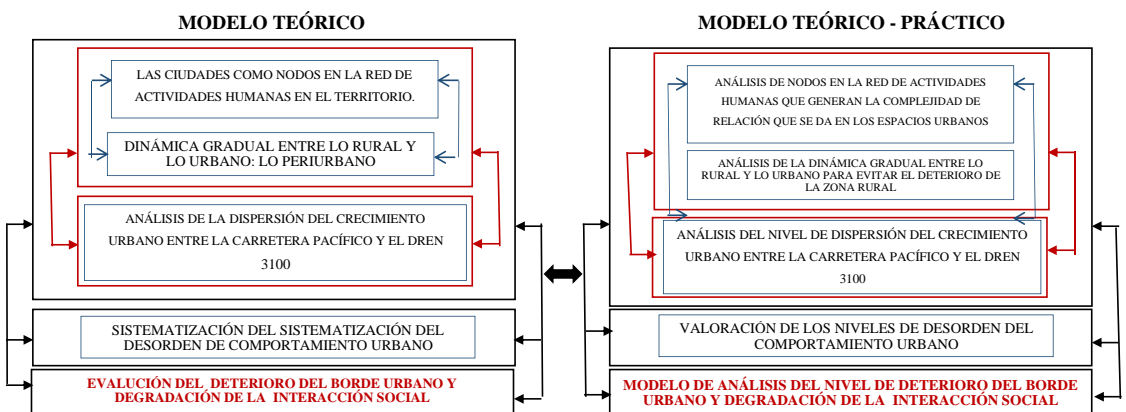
MODELO TEÓRICO

LAS CIUDADES COMO NODOS EN LA RED DE ACTIVIDADES HUMANAS EN EL TERRITORIO.

DINÁMICA GRADUAL ENTRE LO RURAL Y LO URBANO: LO PERIURBANO

ANÁLISIS DE LA DISPERSIÓN DEL CRECIMIENTO URBANO ENTRE LA CARRETERA PACÍFICO Y EL DREN 3100

SISTEMATIZACIÓN DEL SISTEMATIZACIÓN DEL DESORDEN DE COMPORTAMIENTO URBANO

EVALUCIÓN DEL DETERIORO DEL BORDE URBANO Y DEGRADACIÓN DE LA INTERACCIÓN SOCIAL

MODELO TEÓRICO - PRÁCTICO

ANÁLISIS DE NODOS EN LA RED DE ACTIVIDADES HUMANAS QUE GENERAN LA COMPLEJIDAD DE RELACIÓN QUE SE DA EN LOS ESPACIOS URBANOS

ANÁLISIS DE LA DINÁMICA GRADUAL ENTRE LO RURAL Y LO URBANO PARA EVITAR EL DETERIORO DE LA ZONA RURAL

ANÁLISIS DEL NIVEL DE DISPERSIÓN DEL CRECIMIENTO URBANO ENTRE LA CARRETERA PACÍFICO Y EL DREN 3100

VALORACIÓN DE LOS NIVELES DE DESORDEN DEL COMPORTAMIENTO URBANO

MODELO DE ANÁLISIS DEL NIVEL DE DETERIORO DEL BORDE URBANO Y DEGRADACIÓN DE LA INTERACCIÓN SOCIAL